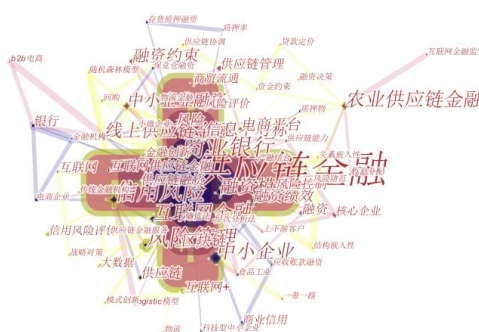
存货质押融资
质押率
供应链协调
贷款定价
互联网金融监
b2b电商
融资约束
供应链管理
随机森林模型
商流通
融资决策
借金约束
中小微企业融资
银行
农业供应链金融
线上供应链
信息
电商平台
供应链能力
商业银行
互联网
供应链金融
信用风险
互联网金融
融资
核心企业
风险管理
中小企业
信用风险评价
大数据
结构嵌入性
战略对策
供应链
食品工业
互联网+
logistic模型
模式创新
一带一路
商业信用
物流
科技型中小企业